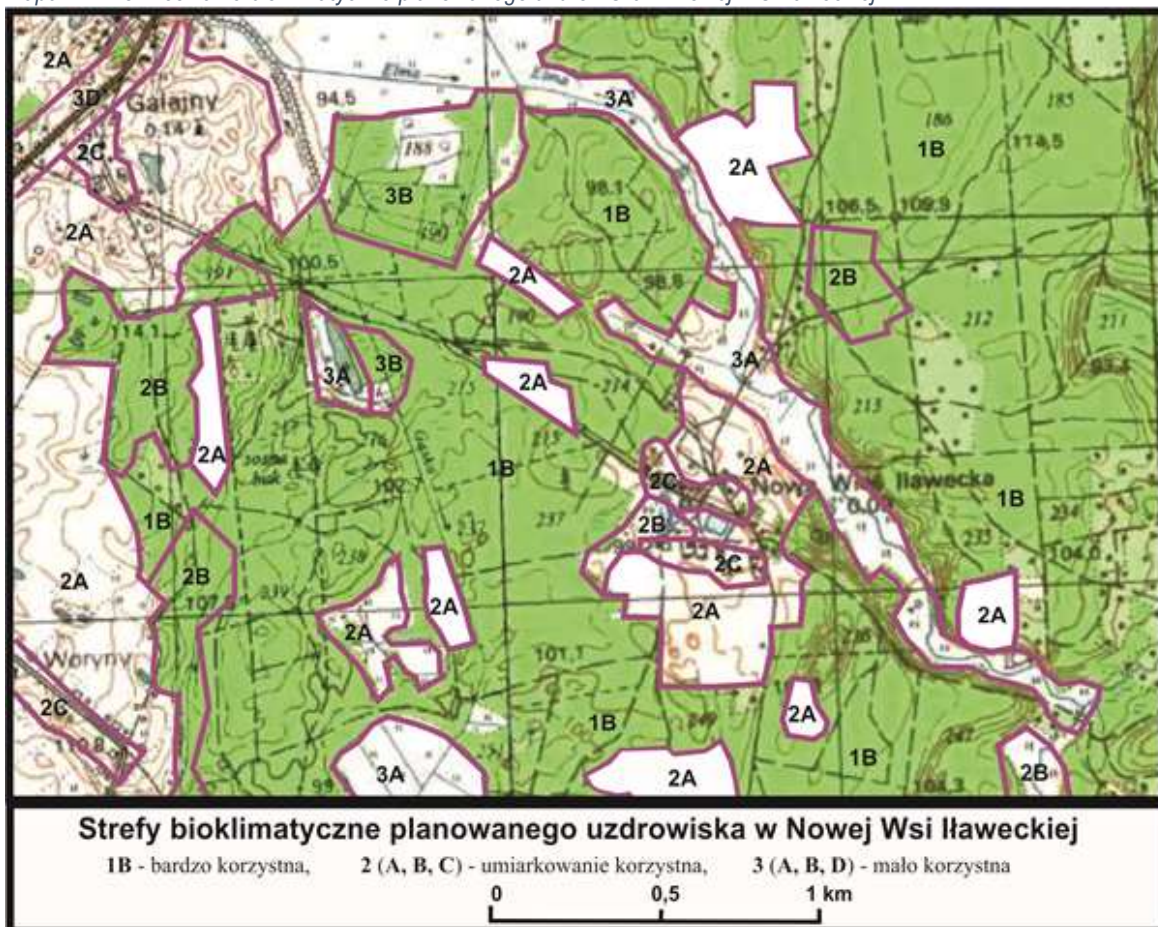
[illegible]

2A
3D
Galajny
2C
2A
94.5
188
3B
3A
2A
1B
98.1
186
185
114.5
1B
106.5
109.9
2A
100.5
2B
114.1
2B
3A
3B
2A
3A
2A
1B
2A
2C
Nowa Wieś Iławecka
1B
2B
2C
1B
2B
2A
2A
2A
2A
2A
Woryny
2C
101.1
1B
2A
1B
3A
2A
2B

Strefy bioklimatyczne planowanego uzdrowiska w Nowej Wsi Iławeckiej
1B - bardzo korzystna, 2 (A, B, C) - umiarkowanie korzystna, 3 (A, B, D) - mało korzystna
0 0,5 1 km